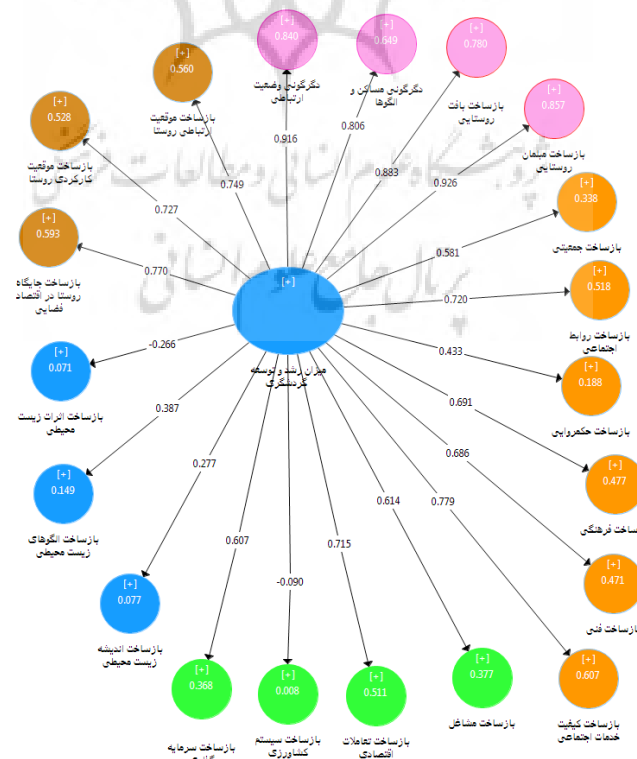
[+]
0.840
دگرگونی وضعیت ارتباطی

[+]
0.649
دگرگونی مساکن و الگوها

[+]
0.780
بازساخت بافت روستایی

[+]
0.857
بازساخت مبلمان روستایی

[+]
0.560
بازساخت موقعیت ارتباطی روستا

[+]
0.528
بازساخت موقعیت کارکردی روستا

[+]
0.593
بازساخت جایگاه روستا در اقتصاد فضایی

[+]
0.071
بازساخت اثرات زیست محیطی

[+]
0.149
بازساخت الگوهای زیست محیطی

[+]
0.077
بازساخت اندیشه زیست محیطی

[+]
0.368
بازساخت سرمایه

[+]
0.008
بازساخت سیستم کشاورزی

[+]
0.511
بازساخت تعاملات اقتصادی

[+]
0.377
بازساخت مشاغل

[+]
0.607
بازساخت کیفیت خدمات اجتماعی

[+]
0.471
بازساخت فنی

[+]
0.477
بازساخت فرهنگی

[+]
0.188
بازساخت حکمروایی

[+]
0.518
بازساخت روابط اجتماعی

[+]
0.338
بازساخت جمعیتی

[+]
میزان رشد و توسعه گردشگری

0.916
0.806
0.883
0.926
0.749
0.727
0.770
-0.266
0.387
0.277
0.607
-0.090
0.715
0.614
0.779
0.686
0.691
0.433
0.720
0.581